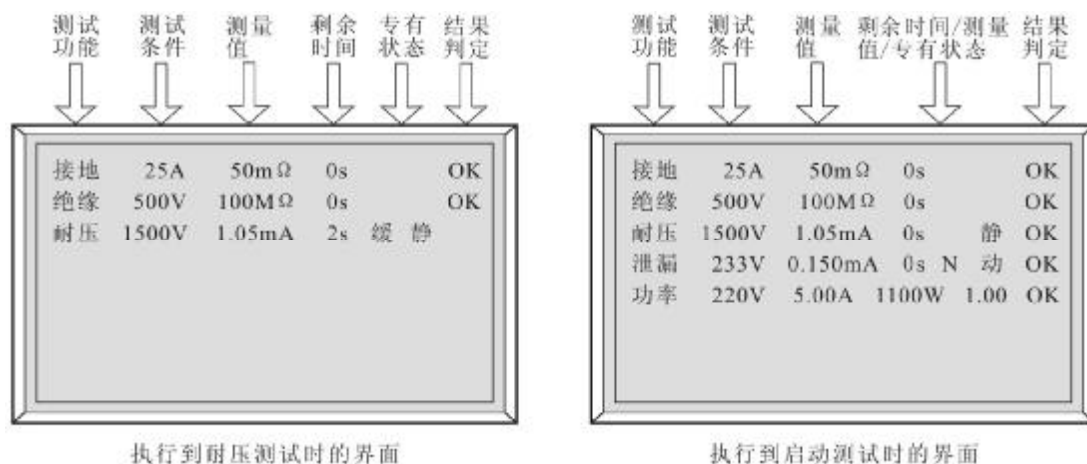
测试功能 测试条件 测量值 剩余时间 专有状态 结果判定

| 接地 | 25A | 50mΩ | 0s | | OK |
|---|---|---|---|---|---|
| 绝缘 | 500V | 100MΩ | 0s | | OK |
| 耐压 | 1500V | 1.05mA | 2s | 缓 静 | |

执行到耐压测试时的界面

测试功能 测试条件 测量值 剩余时间/测量值/专有状态 结果判定

| 接地 | 25A | 50mΩ | 0s | | | OK |
|---|---|---|---|---|---|---|
| 绝缘 | 500V | 100MΩ | 0s | | | OK |
| 耐压 | 1500V | 1.05mA | 0s | | 静 | OK |
| 泄漏 | 233V | 0.150mA | 0s | N | 动 | OK |
| 功率 | 220V | 5.00A | 1100W | | 1.00 | OK |

执行到启动测试时的界面